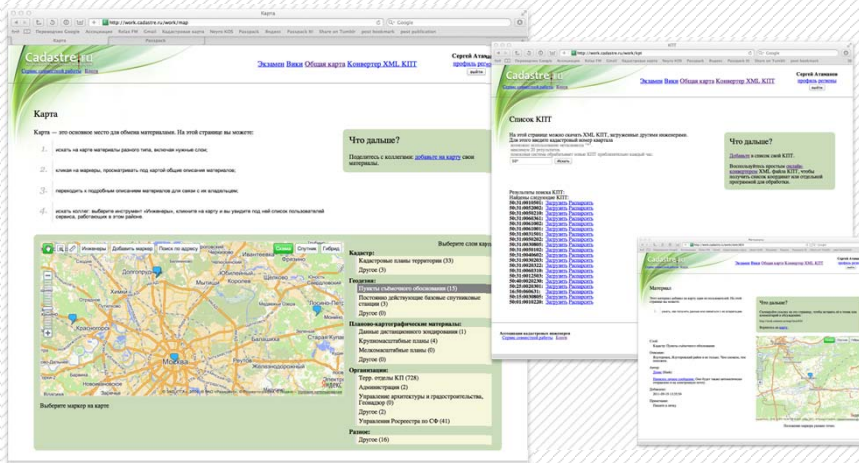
Карта

http://work.cadastre.ru/work/map

Google

Cadastre.ru

Сервис совместной работы Блоги

Экзамен Вики Общая карта Конвертер XML КПТ

Сергей Атаманов
профиль регионы
выйти

Карта

Карта — это основное место для обмена материалами. На этой странице вы можете:

1. искать на карте материалы разного типа, включая нужные слои;

2. кликая на маркеры, просматривать под картой описание материалов;

3. переходить к подробным описаниям материалов для связи с их владельцами;

4. искать коллег: выберите инструмент «Инженеры», кликните на карту и вы увидите под ней список пользователей сервиса, работающих в этом районе.

Что дальше?

Поделитесь с коллегами: добавьте на карту свои материалы.

Инженеры Добавить маркер Поиск по адресу Схема Спутник Гибрид

Красногорск Москва

Выберите маркер на карте

Выберите слои карты:

Кадастр:
Кадастровые планы территории (33)
Другое (3)

Геодезия:
Пункты съёмочного обоснования (15)
Постоянно действующие базовые спутниковые станции (3)
Другое (0)

Планово-картографические материалы:
Данные дистанционного зондирования (1)
Крупномасштабные планы (4)
Мелкомасштабные планы (0)
Другое (0)

Организации:
Терр. отделы КП (728)
Администрации (2)
Управление архитектуры и градостроительства, Геонадзор (0)
Другое (2)
Управления Росреестра по СФ (41)

Разное:
Другое (16)

КПТ

http://work.cadastre.ru/work/kpt

Экзамен Вики Общая карта Конвертер XML КПТ

Сергей Атаманов
профиль регионы
выйти

Список КПТ

Что дальше?

Добавьте в список свой КПТ.

Воспользуйтесь простым онлайн-конвертером XML файла КПТ, чтобы получить список координат или открыть программой для обработки.

Результаты поиска КПТ:

Загрузить Распакуйть

Ассоциация кадастровых инженеров
Сервис совместной работы Блоги

Материал

Что дальше?

Экзамен Вики Общая карта Конвертер XML КПТ